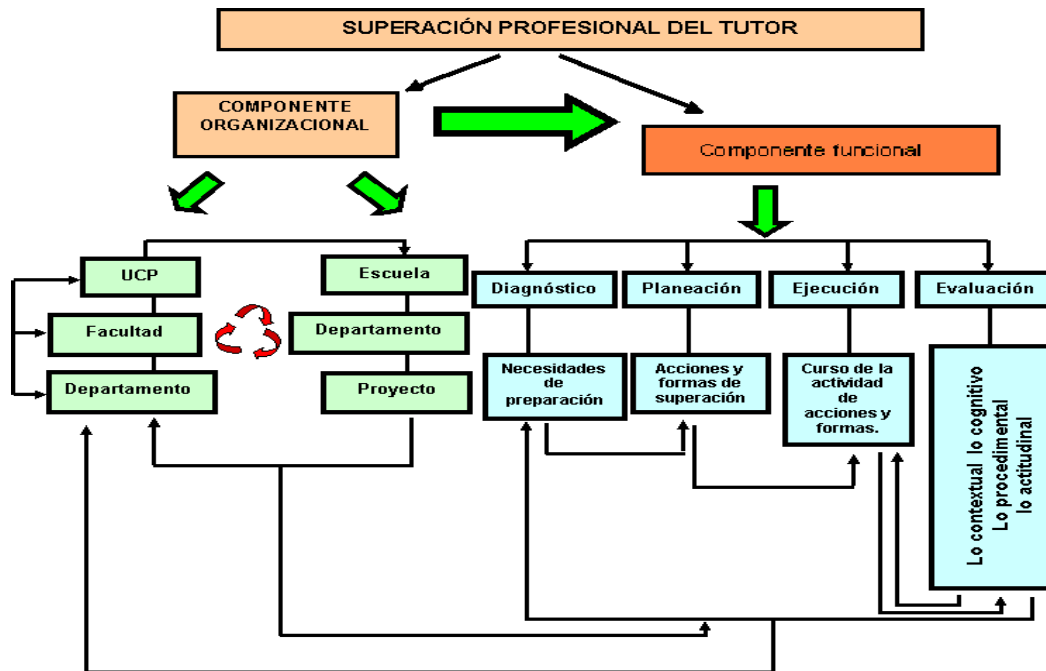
SUPERACIÓN PROFESIONAL DEL TUTOR

COMPONENTE ORGANIZACIONAL

Componente funcional

UCP

Facultad

Departamento

Escuela

Departamento

Proyecto

Diagnóstico

Planeación

Ejecución

Evaluación

Necesidades de preparación

Acciones y formas de superación

Curso de la actividad de acciones y formas.

Lo contextual lo cognitivo
Lo procedimental
lo actitudinal